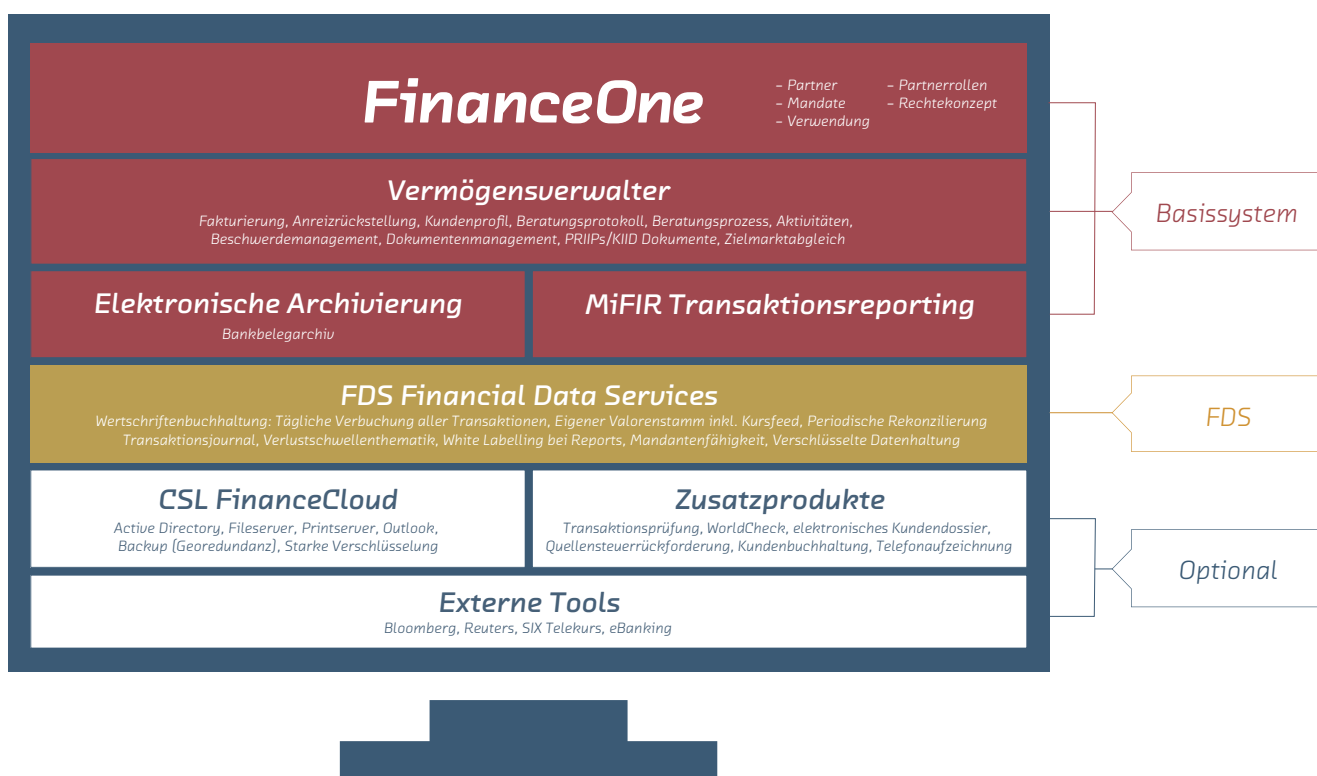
FinanceOne

– Partner
– Mandate
– Verwendung
– Partnerrollen
– Rechtekonzept

Vermögensverwalter

Fakturierung, Anreizrückstellung, Kundenprofil, Beratungsprotokoll, Beratungsprozess, Aktivitäten, Beschwerdemanagement, Dokumentenmanagement, PRIIPs/KIID Dokumente, Zielmarktabgleich

Elektronische Archivierung

Bankbelegarchiv

MiFIR Transaktionsreporting

Basissystem

FDS Financial Data Services

Wertschriftenbuchhaltung: Tägliche Verbuchung aller Transaktionen, Eigener Valorenstamm inkl. Kursfeed, Periodische Rekonzilierung Transaktionsjournal, Verlustschwellenthematik, White Labelling bei Reports, Mandantenfähigkeit, Verschlüsselte Datenhaltung

FDS

CSL FinanceCloud

Active Directory, Fileserver, Printserver, Outlook, Backup (Georedundanz), Starke Verschlüsselung

Zusatzprodukte

Transaktionsprüfung, WorldCheck, elektronisches Kundendossier, Quellensteuerrückforderung, Kundenbuchhaltung, Telefonaufzeichnung

Externe Tools

Bloomberg, Reuters, SIX Telekurs, eBanking

Optional